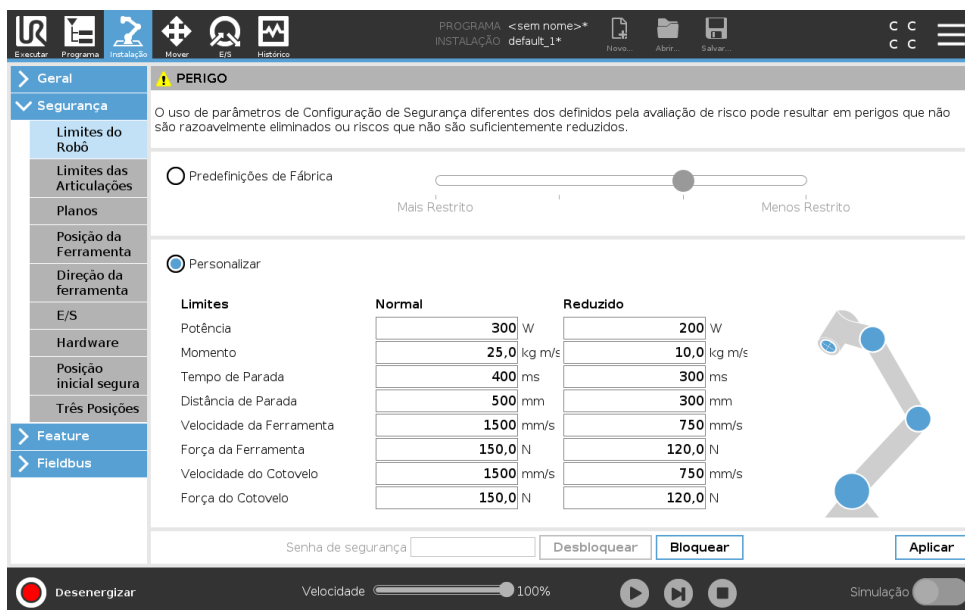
Executar Programa Instalação Mover E/S Histórico

PROGRAMA <sem nome>*
INSTALAÇÃO default_1*

Novo... Abrir... Salvar...

C C
C C

Geral
Segurança
Limites do Robô
Limites das Articulações
Planos
Posição da Ferramenta
Direção da ferramenta
E/S
Hardware
Posição inicial segura
Três Posições
Feature
Fieldbus

PERIGO

O uso de parâmetros de Configuração de Segurança diferentes dos definidos pela avaliação de risco pode resultar em perigos que não são razoavelmente eliminados ou riscos que não são suficientemente reduzidos.

Predefinições de Fábrica

Mais Restrito Menos Restrito

Personalizar

| Limites | Normal | Reduzido |
|---|---|---|
| Potência | 300 W | 200 W |
| Momento | 25,0 kg m/s | 10,0 kg m/s |
| Tempo de Parada | 400 ms | 300 ms |
| Distância de Parada | 500 mm | 300 mm |
| Velocidade da Ferramenta | 1500 mm/s | 750 mm/s |
| Força da Ferramenta | 150,0 N | 120,0 N |
| Velocidade do Cotovelo | 1500 mm/s | 750 mm/s |
| Força do Cotovelo | 150,0 N | 120,0 N |

Senha de segurança Desbloquear Bloquear Aplicar

Desenergizar Velocidade 100% Simulação